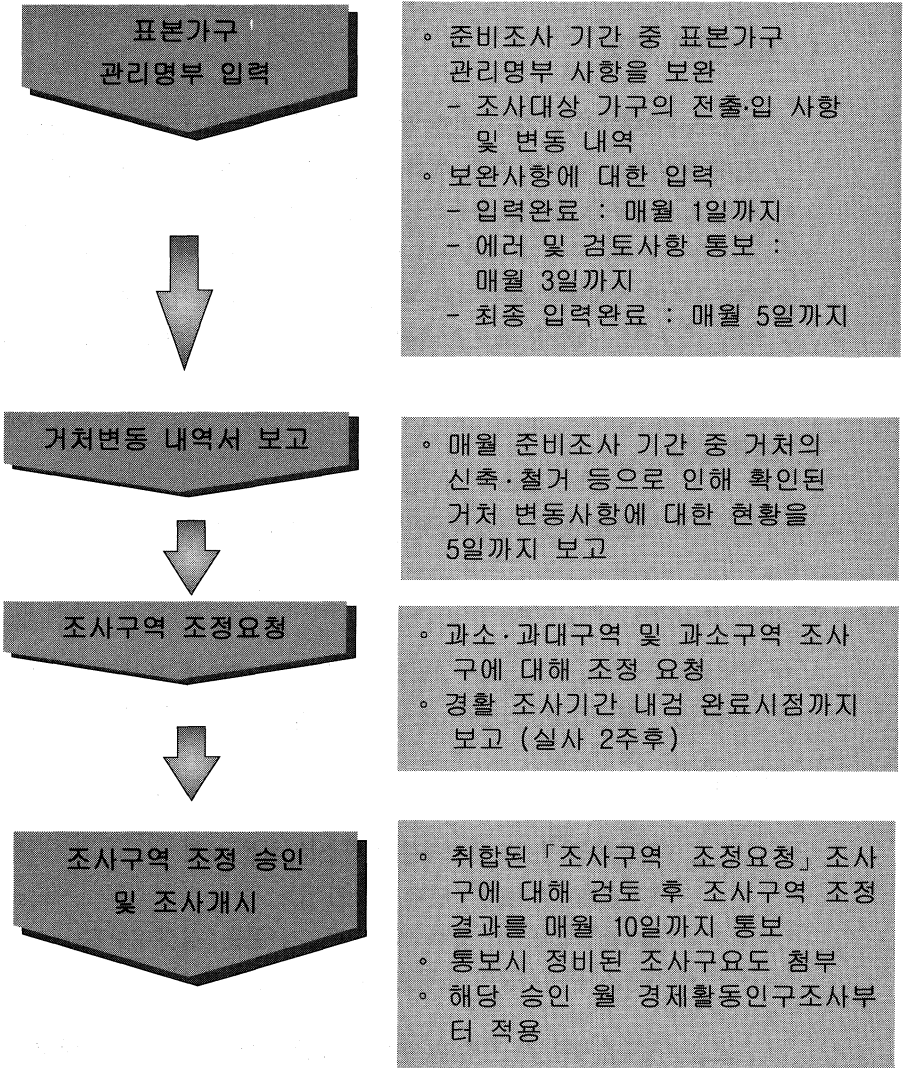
표본가구 관리명부 입력

◦ 준비조사 기간 중 표본가구 관리명부 사항을 보완
- 조사대상 가구의 전출·입 사항 및 변동 내역
◦ 보완사항에 대한 입력
- 입력완료 : 매월 1일까지
- 에러 및 검토사항 통보 : 매월 3일까지
- 최종 입력완료 : 매월 5일까지

거처변동 내역서 보고

◦ 매월 준비조사 기간 중 거처의 신축·철거 등으로 인해 확인된 거처 변동사항에 대한 현황을 5일까지 보고

조사구역 조정요청

◦ 과소·과대구역 및 과소구역 조사구에 대해 조정 요청
◦ 경활 조사기간 내검 완료시점까지 보고 (실사 2주후)

조사구역 조정 승인 및 조사개시

◦ 취합된「조사구역 조정요청」조사구에 대해 검토 후 조사구역 조정 결과를 매월 10일까지 통보
◦ 통보시 정비된 조사구요도 첨부
◦ 해당 승인 월 경제활동인구조사부터 적용